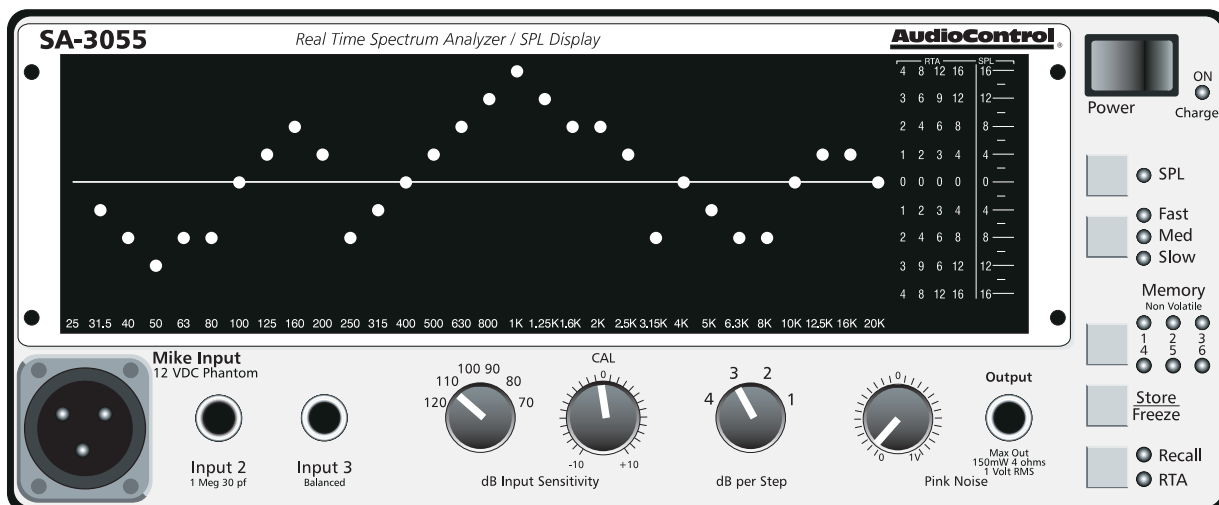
SA-3055

Real Time Spectrum Analyzer / SPL Display

AudioControl

RTA SPL

| | | | | |
|---|---|---|---|---|
| 4 | 8 | 12 | 16 | 16 |
| 3 | 6 | 9 | 12 | 12 |
| 2 | 4 | 6 | 8 | 8 |
| 1 | 2 | 3 | 4 | 4 |
| 0 | 0 | 0 | 0 | 0 |
| 1 | 2 | 3 | 4 | 4 |
| 2 | 4 | 6 | 8 | 8 |
| 3 | 9 | 6 | 12 | 12 |
| 4 | 8 | 12 | 16 | 16 |

25 31.5 40 50 63 80 100 125 160 200 250 315 400 500 630 800 1K 1.25K 1.6K 2K 2.5K 3.15K 4K 5K 6.3K 8K 10K 12.5K 16K 20K

Power

ON

Charge

SPL

Fast

Med

Slow

Memory

Non Volatile

1 2 3
4 5 6

Store
Freeze

Recall

RTA

Mike Input
12 VDC Phantom

Input 2
1 Meg 30 pf

Input 3
Balanced

120 110 100 90 80 70

CAL

0

-10 +10

dB Input Sensitivity

4 3 2 1

dB per Step

0

Pink Noise

Output

Max Out
150mW 4 ohms
1 Volt RMS